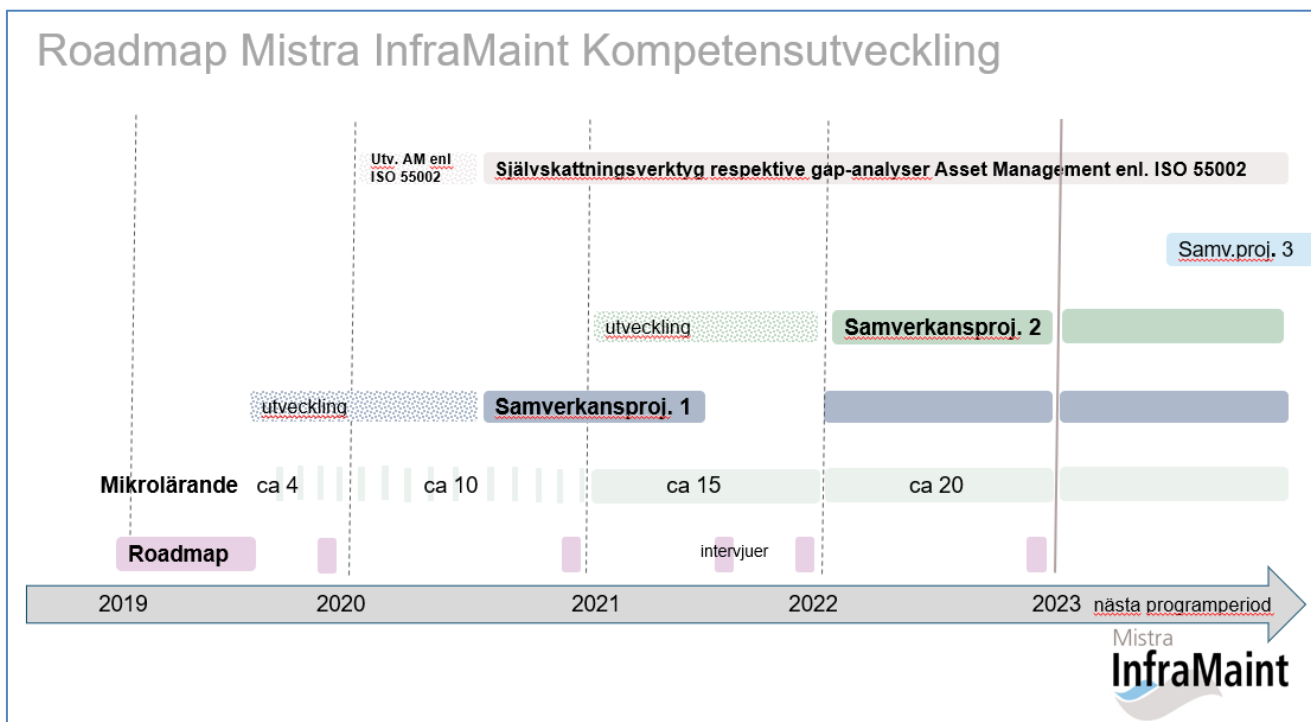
Roadmap Mistra InfraMaint Kompetensutveckling

Utv. AM enl ISO 55002

Självskattningsverktyg respektive gap-analyser Asset Management enl. ISO 55002

Samv.proj. 3

utveckling

Samverkansproj. 2

utveckling

Samverkansproj. 1

Mikrolärande ca 4 ca 10 ca 15 ca 20

Roadmap

intervjuer

2019 2020 2021 2022 2023 nästa programperiod

Mistra InfraMaint